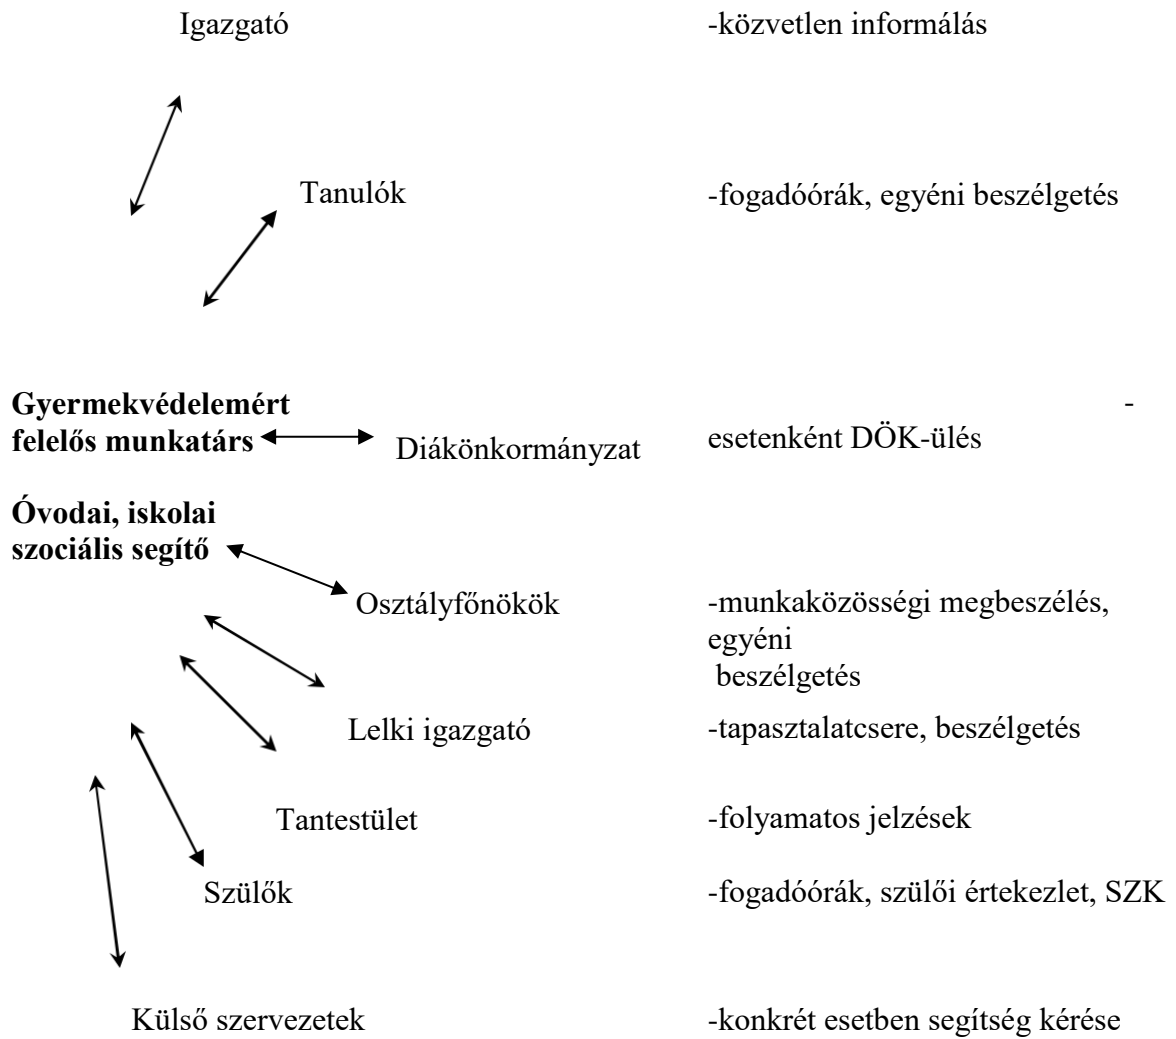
Igazgató

-közvetlen informálás

Tanulók

-fogadóórák, egyéni beszélgetés

**Gyermekvédelemért felelős munkatárs**

Diákönkormányzat

-

esetenként DÖK-ülés

**Óvodai, iskolai szociális segítő**

Osztályfőnökök

-munkaközösségi megbeszélés, egyéni beszélgetés

Lelki igazgató

-tapasztalatcsere, beszélgetés

Tantestület

-folyamatos jelzések

Szülők

-fogadóórák, szülői értekezlet, SZK

Külső szervezetek

-konkrét esetben segítség kérése